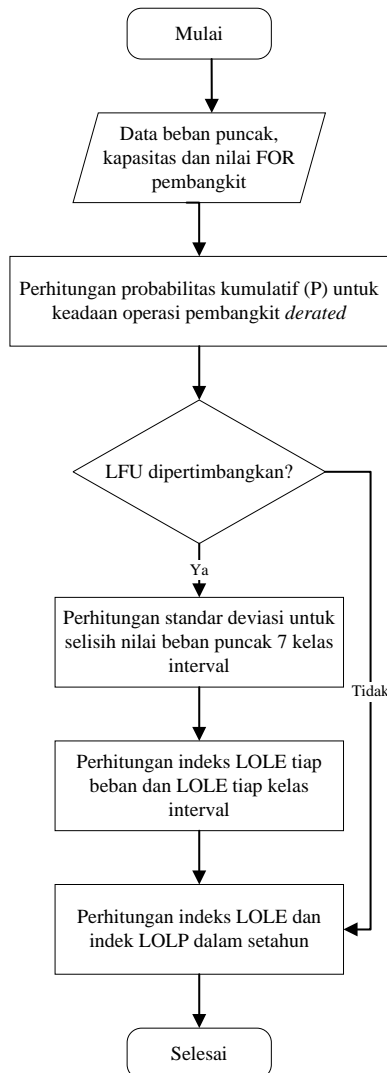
Mulai

Data beban puncak, kapasitas dan nilai FOR pembangkit

Perhitungan probabilitas kumulatif (P) untuk keadaan operasi pembangkit *derated*

LFU dipertimbangkan?

Ya

Tidak

Perhitungan standar deviasi untuk selisih nilai beban puncak 7 kelas interval

Perhitungan indeks LOLE tiap beban dan LOLE tiap kelas interval

Perhitungan indeks LOLE dan indek LOLP dalam setahun

Selesai